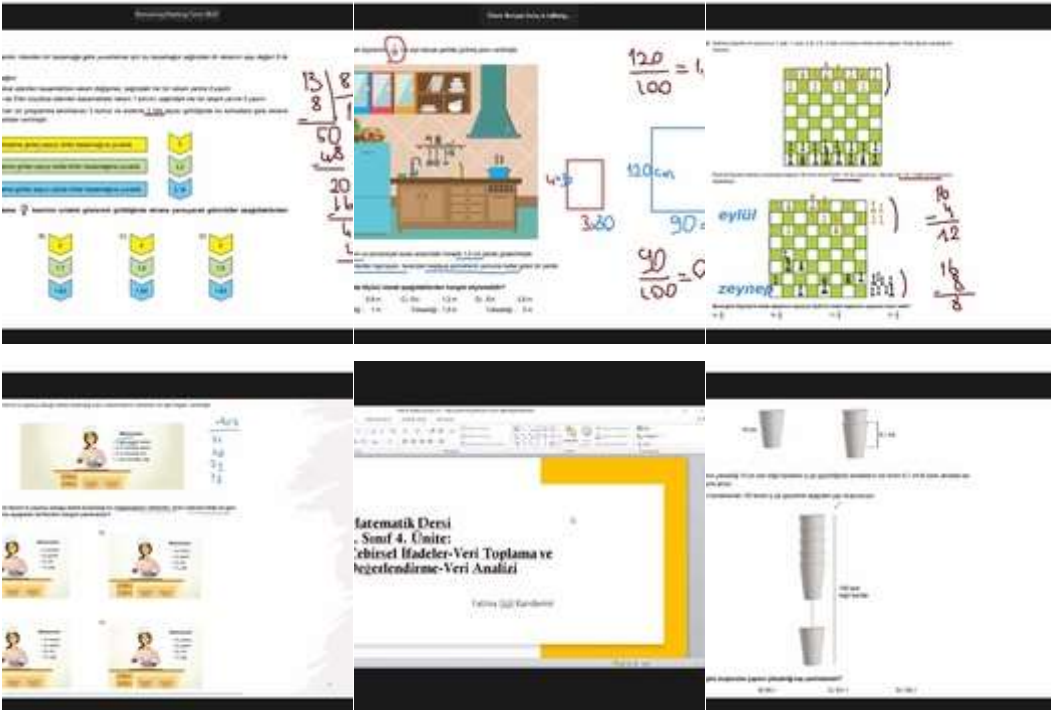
$\frac{120}{100} = 1,$

120 cm

90

$\frac{90}{100} = 0$

4

3,80

eylül

zeynep

$\frac{16}{4}$

12

$\frac{16}{8}$

8

Matematik Dersi
. Sınıf 4. Ünite:
Cebirsel İfadeler-Veri Toplama ve
Değerlendirme-Veri Analizi

Fatma Şişli Kandemir